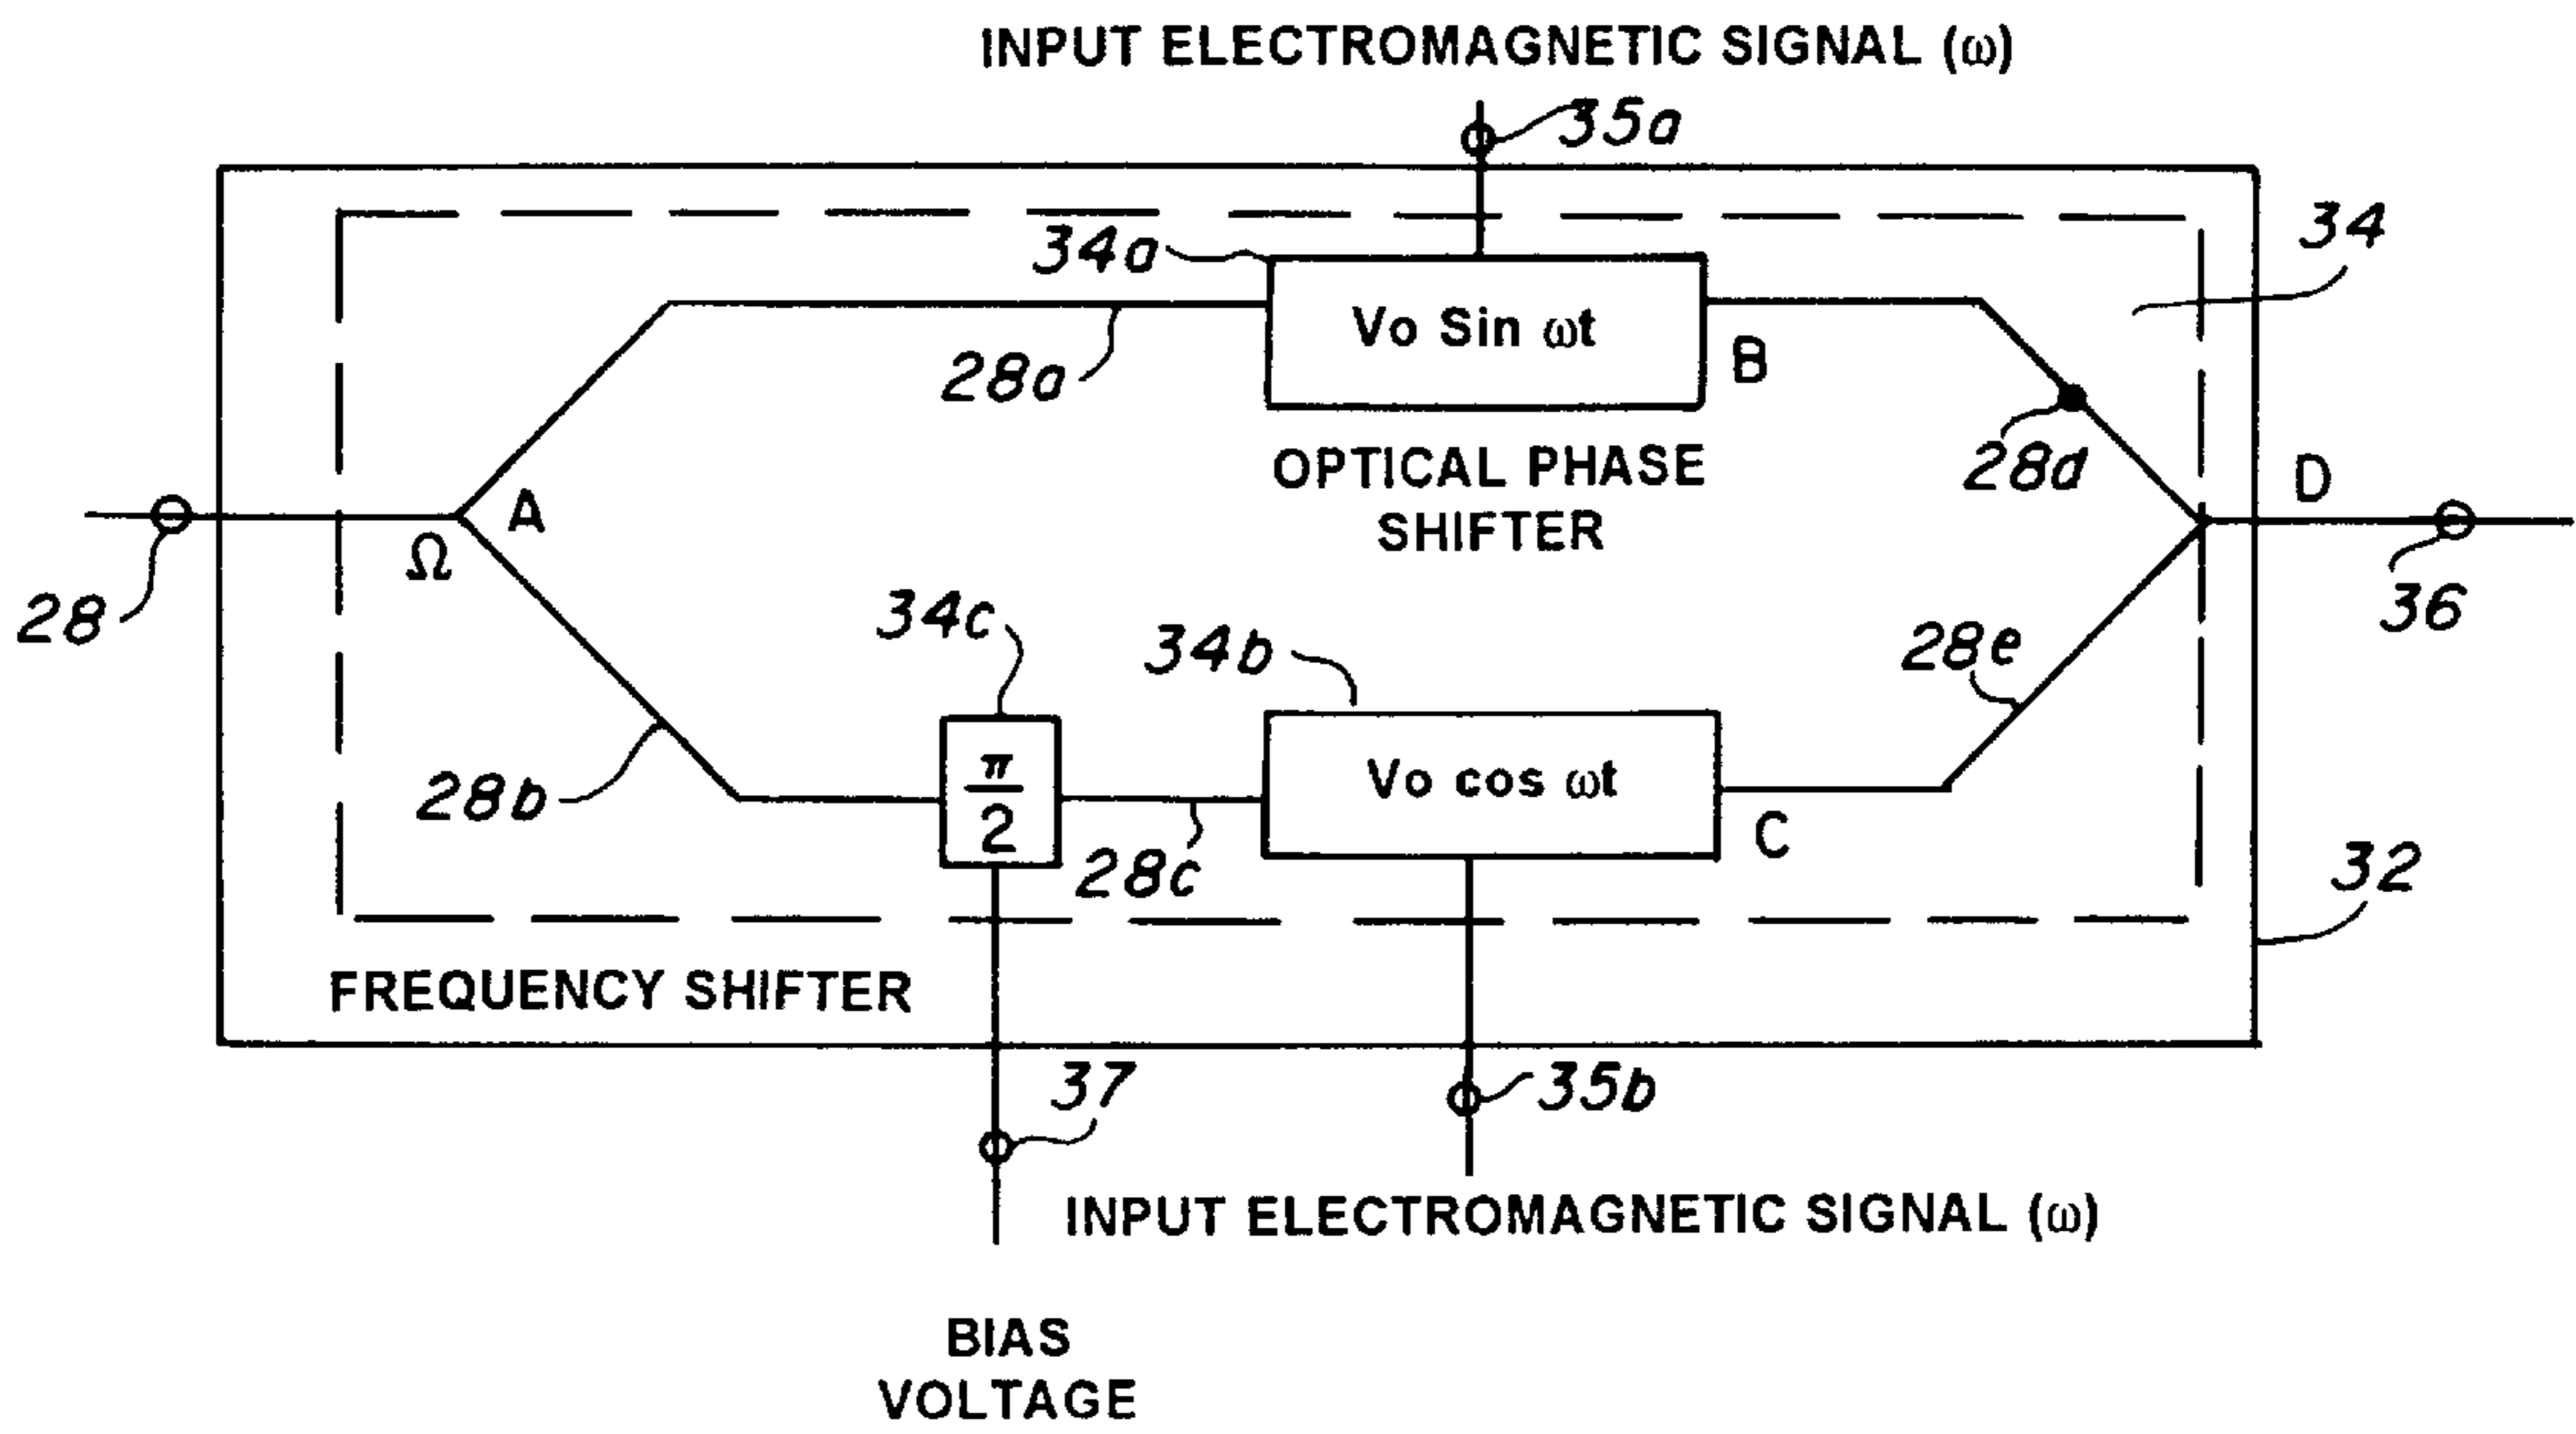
INPUT ELECTROMAGNETIC SIGNAL ($\omega$)

35a

34

34a

Vo Sin $\omega$t

28a

B

OPTICAL PHASE SHIFTER

28d

D

A

$\Omega$

28

36

34c

34b

28e

$\frac{\pi}{2}$

Vo cos $\omega$t

28b

28c

C

32

FREQUENCY SHIFTER

37

35b

INPUT ELECTROMAGNETIC SIGNAL ($\omega$)

BIAS VOLTAGE